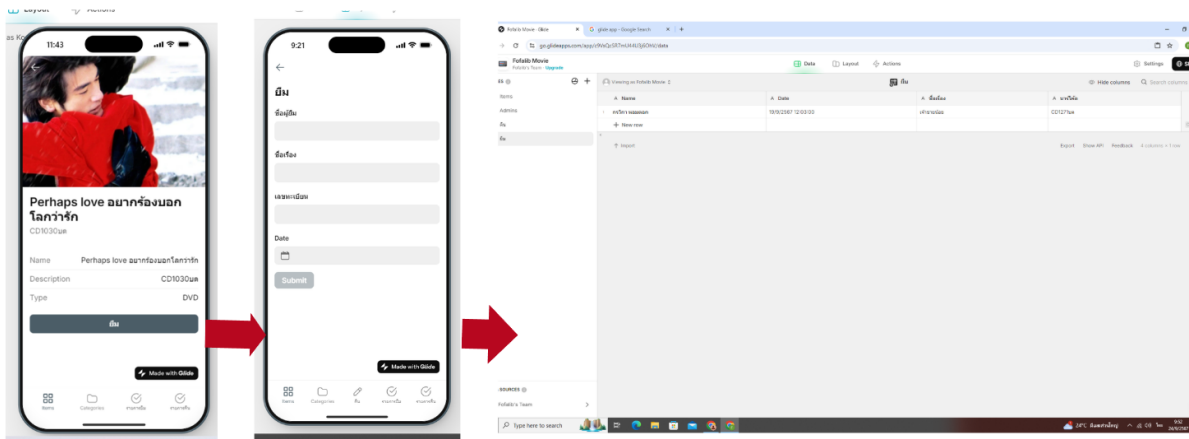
Layout Actions

11:43

Perhaps love อยากร้องบอกโลกว่ารัก
CD1030บต

Name Perhaps love อยากร้องบอกโลกว่ารัก
Description CD1030บต
Type DVD

ยืม

Made with Glide

Items Categories รายการยืม รายการคืน

9:21

ยืม
ชื่อผู้ยืม
ชื่อเรื่อง
เลขทะเบียน
Date
Submit

Made with Glide

Items Categories ยืม รายการยืม รายการคืน

Follalib Movie - Glide
glide app - Google Search
go.glideapps.com/app/.../data

Follalib Movie
Follalib's Team · Upgrade
Data Layout Actions
Settings

Items
Admins
ยืม
คืน

Viewing as Follalib Movie
ยืม
Hide columns Search columns

| Name | Date | ชื่อเรื่อง | เลขทะเบียน |
|---|---|---|---|
| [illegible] | 18/8/2567 12:00:00 | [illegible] | CD127ดพ |
| + New row | | | |

Import
Export Show API Feedback

SOURCES
Follalib's Team

Type here to search
24°C